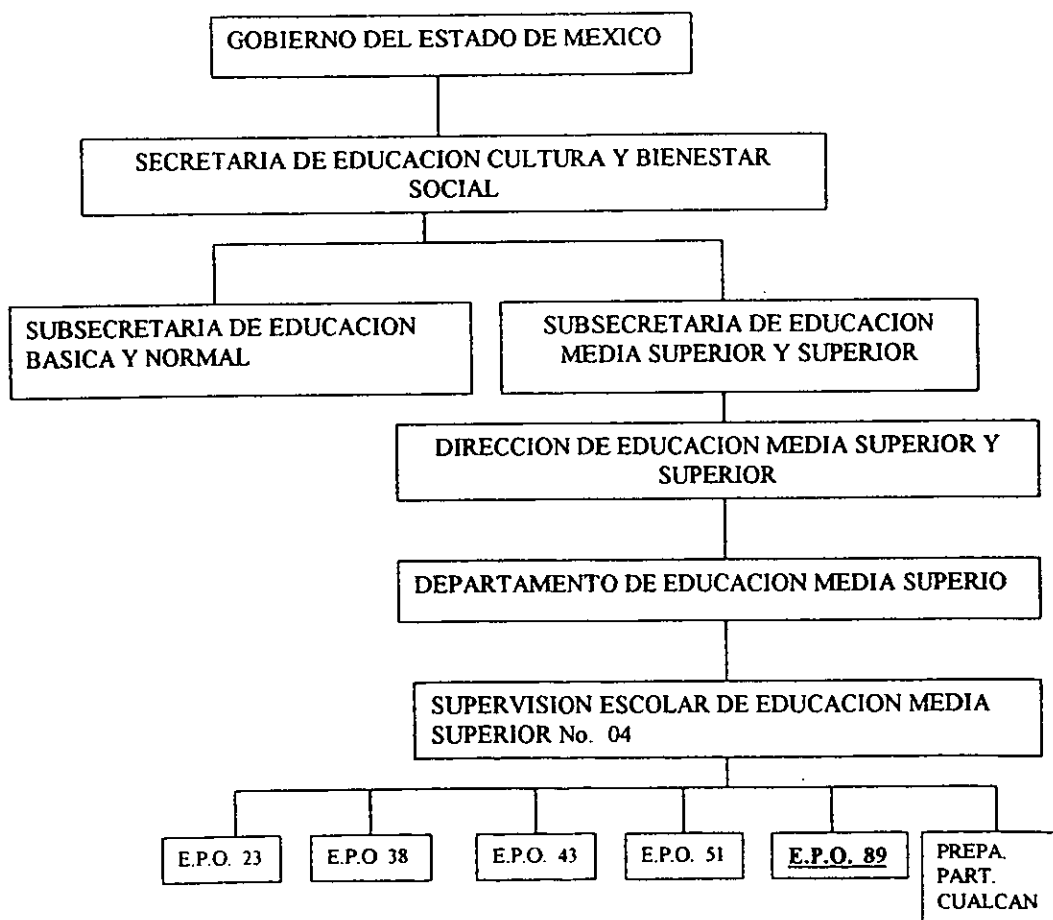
GOBIERNO DEL ESTADO DE MEXICO

SECRETARIA DE EDUCACION CULTURA Y BIENESTAR SOCIAL

SUBSECRETARIA DE EDUCACION BASICA Y NORMAL

SUBSECRETARIA DE EDUCACION MEDIA SUPERIOR Y SUPERIOR

DIRECCION DE EDUCACION MEDIA SUPERIOR Y SUPERIOR

DEPARTAMENTO DE EDUCACION MEDIA SUPERIO

SUPERVISION ESCOLAR DE EDUCACION MEDIA SUPERIOR No. 04

E.P.O. 23

E.P.O 38

E.P.O. 43

E.P.O. 51

E.P.O. 89

PREPA. PART. CUALCAN